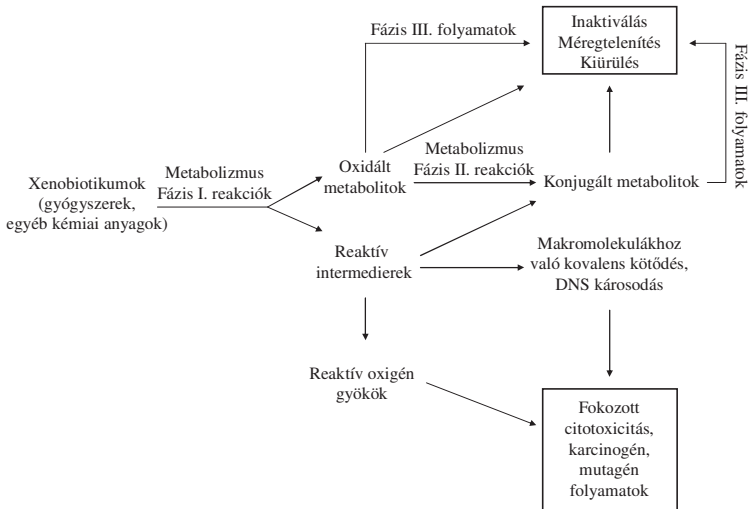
Fázis III. folyamatok

Inaktiválás
Méregtelenítés
Kiürülés

Fázis III. folyamatok

Xenobiotikumok
(gyógyszerek,
egyéb kémiai anyagok)

Metabolizmus
Fázis I. reakciók

Oxidált
metabolitok

Metabolizmus
Fázis II. reakciók

Konjugált metabolitok

Reaktív
intermedierek

Makromolekulákhoz
való kovalens kötődés,
DNS károsodás

Reaktív oxigén
gyökök

Fokozott
citotoxicitás,
karcinogén,
mutagén
folyamatok